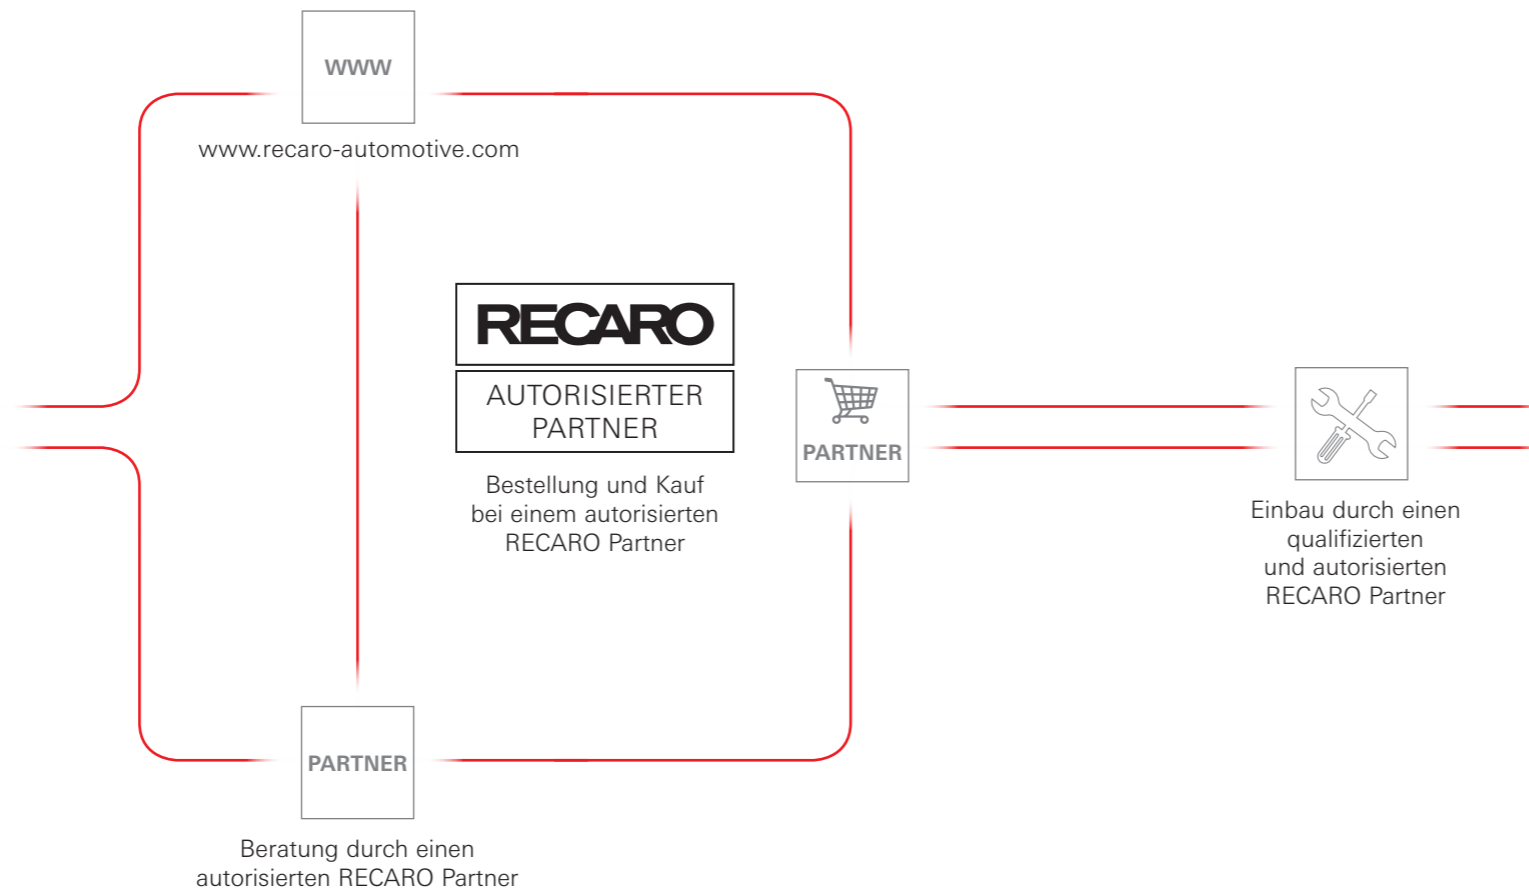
WWW

www.recaro-automotive.com

RECARO

AUTORISIERTER PARTNER

Bestellung und Kauf bei einem autorisierten RECARO Partner

PARTNER

Einbau durch einen qualifizierten und autorisierten RECARO Partner

PARTNER

Beratung durch einen autorisierten RECARO Partner